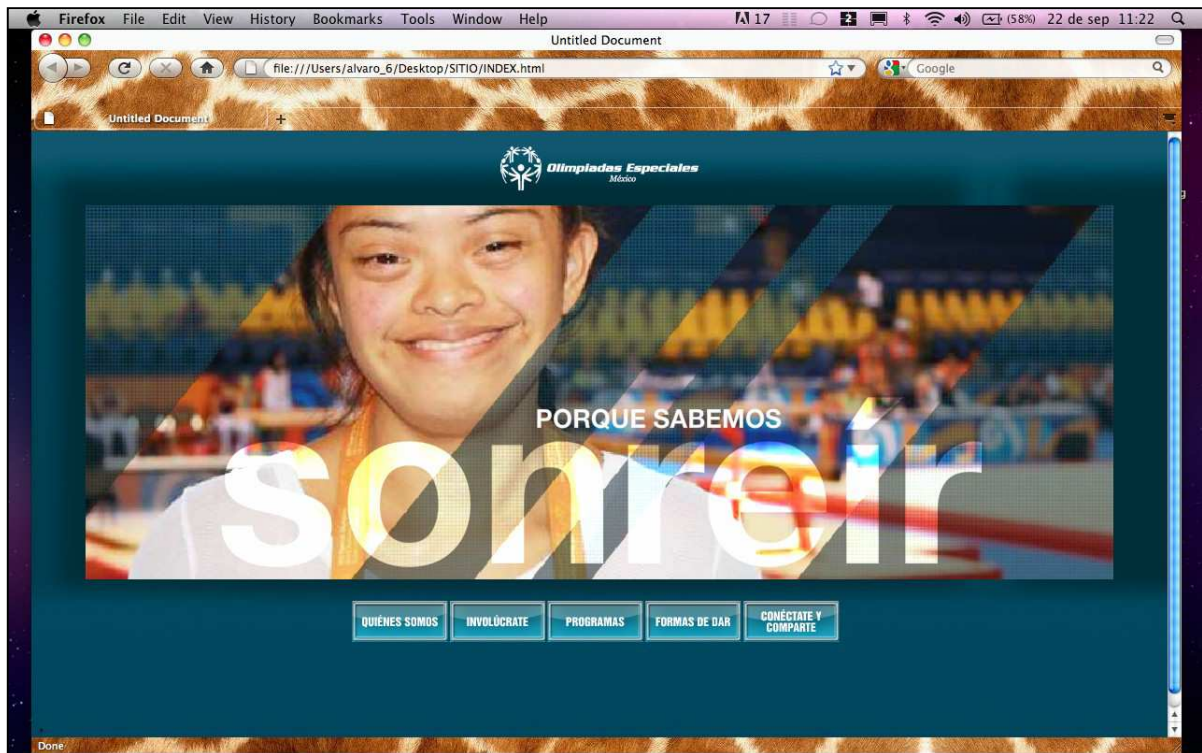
Firefox File Edit View History Bookmarks Tools Window Help

17 (58%) 22 de sep 11:22

Untitled Document

file:///Users/alvaro_6/Desktop/SITIO/INDEX.html

Google

Untitled Document

+

Olimpiadas Especiales
México

PORQUE SABEMOS

sonreír

QUIÉNES SOMOS

INVOLÚCRATE

PROGRAMAS

FORMAS DE DAR

CONÉCTATE Y COMPARTE

Done